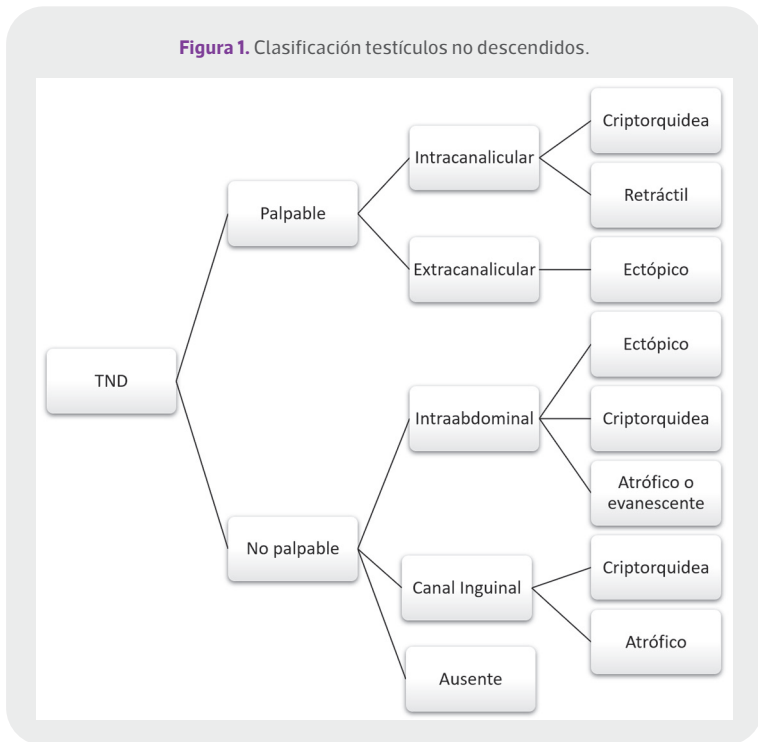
**Figura 1.** Clasificación testículos no descendidos.

TND

Palpable

Intracanalicular

Criptorquidea

Retráctil

Extracanalicular

Ectópico

No palpable

Intraabdominal

Ectópico

Criptorquidea

Atrófico o evanescente

Canal Inguinal

Criptorquidea

Atrófico

Ausente